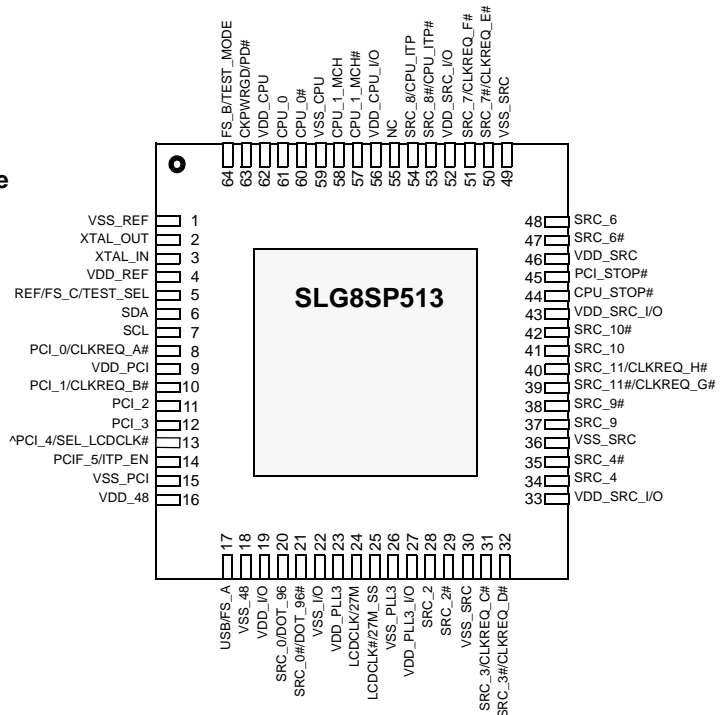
e

FS_B/TEST_MODE 64
CKPWRGD/PD# 63
VDD_CPU 62
CPU_0 61
CPU_0# 60
VSS_CPU 59
CPU_1_MCH 58
CPU_1_MCH# 57
VDD_CPU_I/O 56
NC 55
SRC_8/CPU_ITP 54
SRC_8#/CPU_ITP# 53
VDD_SRC_I/O 52
SRC_7/CLKREQ_F# 51
SRC_7#/CLKREQ_E# 50
VSS_SRC 49

VSS_REF 1
XTAL_OUT 2
XTAL_IN 3
VDD_REF 4
REF/FS_C/TEST_SEL 5
SDA 6
SCL 7
PCI_0/CLKREQ_A# 8
VDD_PCI 9
PCI_1/CLKREQ_B# 10
PCI_2 11
PCI_3 12
^PCI_4/SEL_LCDCLK# 13
PCIF_5/ITP_EN 14
VSS_PCI 15
VDD_48 16

SLG8SP513

48 SRC_6
47 SRC_6#
46 VDD_SRC
45 PCI_STOP#
44 CPU_STOP#
43 VDD_SRC_I/O
42 SRC_10#
41 SRC_10
40 SRC_11/CLKREQ_H#
39 SRC_11#/CLKREQ_G#
38 SRC_9#
37 SRC_9
36 VSS_SRC
35 SRC_4#
34 SRC_4
33 VDD_SRC_I/O

17 USB/FS_A
18 VSS_48
19 VDD_I/O
20 SRC_0/DOT_96
21 SRC_0#/DOT_96#
22 VSS_I/O
23 VDD_PLL3
24 LCDCLK/27M
25 LCDCLK#/27M_SS
26 VSS_PLL3
27 VDD_PLL3_I/O
28 SRC_2
29 SRC_2#
30 VSS_SRC
31 SRC_3/CLKREQ_C#
32 SRC_3#/CLKREQ_D#